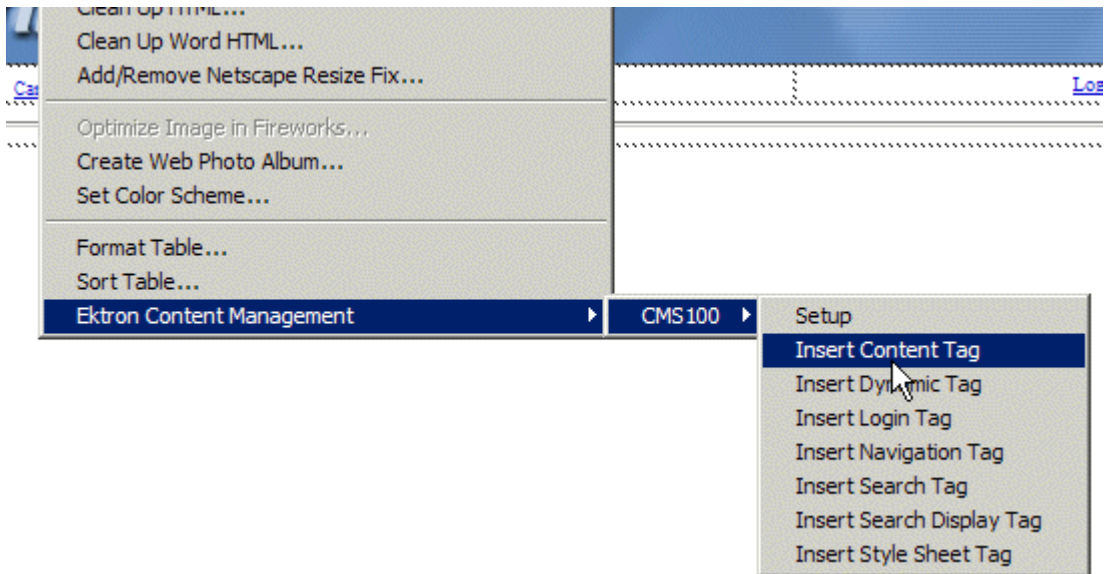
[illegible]
Clean Up Word HTML...
Add/Remove Netscape Resize Fix...
Optimize Image in Fireworks...
Create Web Photo Album...
Set Color Scheme...
Format Table...
Sort Table...
Ektron Content Management
CMS100
Setup
Insert Content Tag
Insert Dynamic Tag
Insert Login Tag
Insert Navigation Tag
Insert Search Tag
Insert Search Display Tag
Insert Style Sheet Tag
Ca
Lo